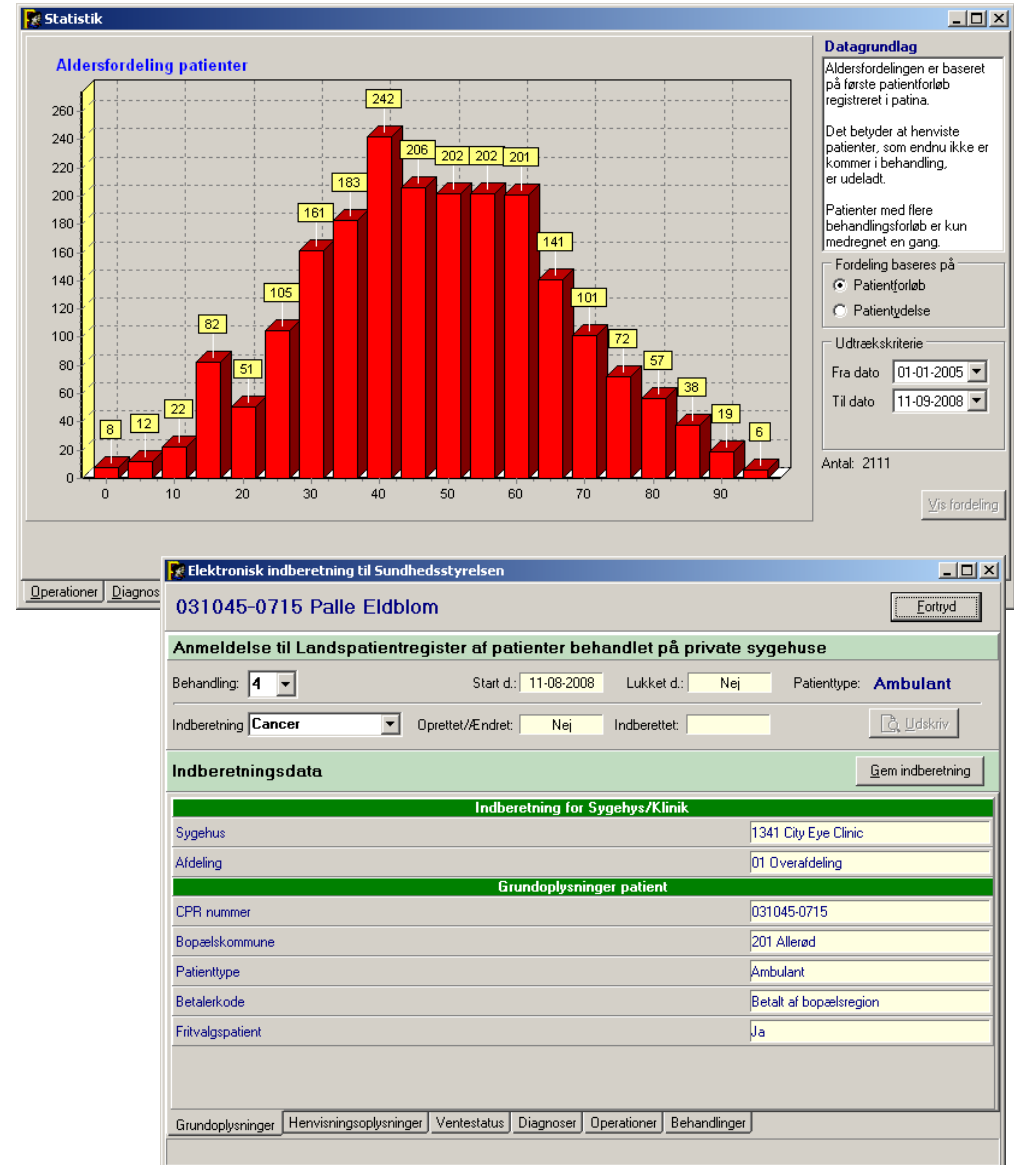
Statistik

Aldersfordeling patienter

260
240
220
200
180
160
140
120
100
80
60
40
20
0

8, 12, 22, 82, 51, 105, 161, 183, 242, 206, 202, 202, 201, 141, 101, 72, 57, 38, 19, 6

0 10 20 30 40 50 60 70 80 90

Datagrundlag

Aldersfordelingen er baseret på første patientforløb registreret i patina.

Det betyder at henviste patienter, som endnu ikke er kommer i behandling, er udeladt.

Patienter med flere behandlingsforløb er kun medregnet en gang.

Fordeling baseres på
Patientforløb
Patientydelse

Udtrækskriterie
Fra dato 01-01-2005
Til dato 11-09-2008

Antal: 2111

Vis fordeling

Operationer Diagnos

Elektronisk indberetning til Sundhedsstyrelsen

031045-0715 Palle Eldblom

Fortryd

Anmeldelse til Landspatientregister af patienter behandlet på private sygehuse

Behandling: 4
Start d.: 11-08-2008
Lukket d.: Nej
Patienttype: Ambulant

Indberetning Cancer
Oprettet/Ændret: Nej
Indberettet:
Udskriv

Indberetningsdata

Gem indberetning

| Indberetning for Sygehys/Klinik | |
|---|---|
| Sygehus | 1341 City Eye Clinic |
| Afdeling | 01 Overafdeling |
| **Grundoplysninger patient** | |
| CPR nummer | 031045-0715 |
| Bopælskommune | 201 Allerød |
| Patienttype | Ambulant |
| Betalerkode | Betalt af bopælsregion |
| Fritvalgspatient | Ja |

Grundoplysninger | Henvisningsoplysninger | Ventestatus | Diagnoser | Operationer | Behandlinger